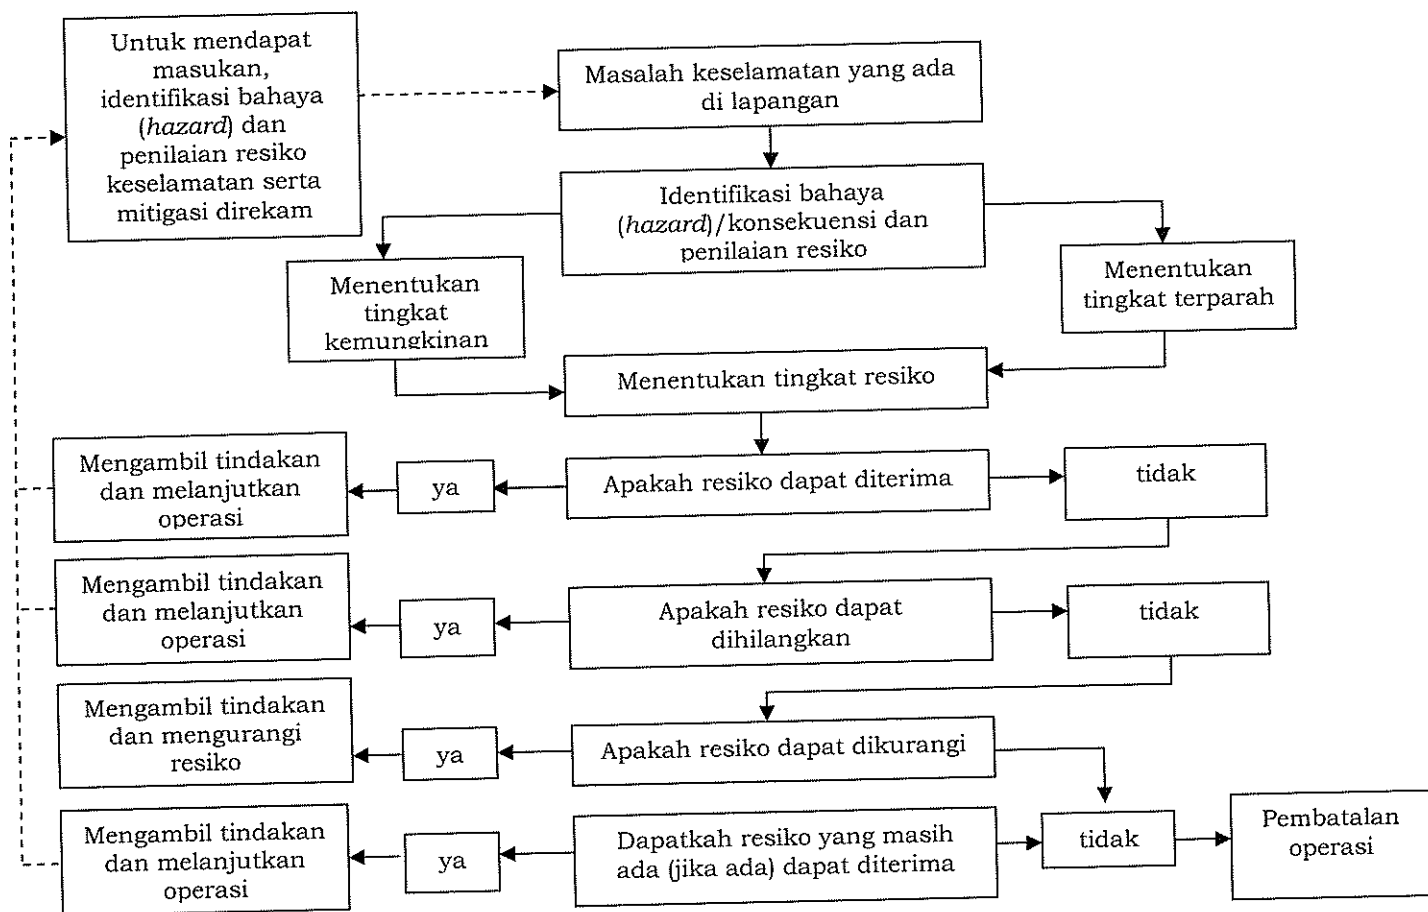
Untuk mendapat masukan, identifikasi bahaya (*hazard*) dan penilaian resiko keselamatan serta mitigasi direkam

Masalah keselamatan yang ada di lapangan

Identifikasi bahaya (*hazard*)/konsekuensi dan penilaian resiko

Menentukan tingkat kemungkinan

Menentukan tingkat terparah

Menentukan tingkat resiko

Mengambil tindakan dan melanjutkan operasi

ya

Apakah resiko dapat diterima

tidak

Mengambil tindakan dan melanjutkan operasi

ya

Apakah resiko dapat dihilangkan

tidak

Mengambil tindakan dan mengurangi resiko

ya

Apakah resiko dapat dikurangi

Mengambil tindakan dan melanjutkan operasi

ya

Dapatkah resiko yang masih ada (jika ada) dapat diterima

tidak

Pembatalan operasi